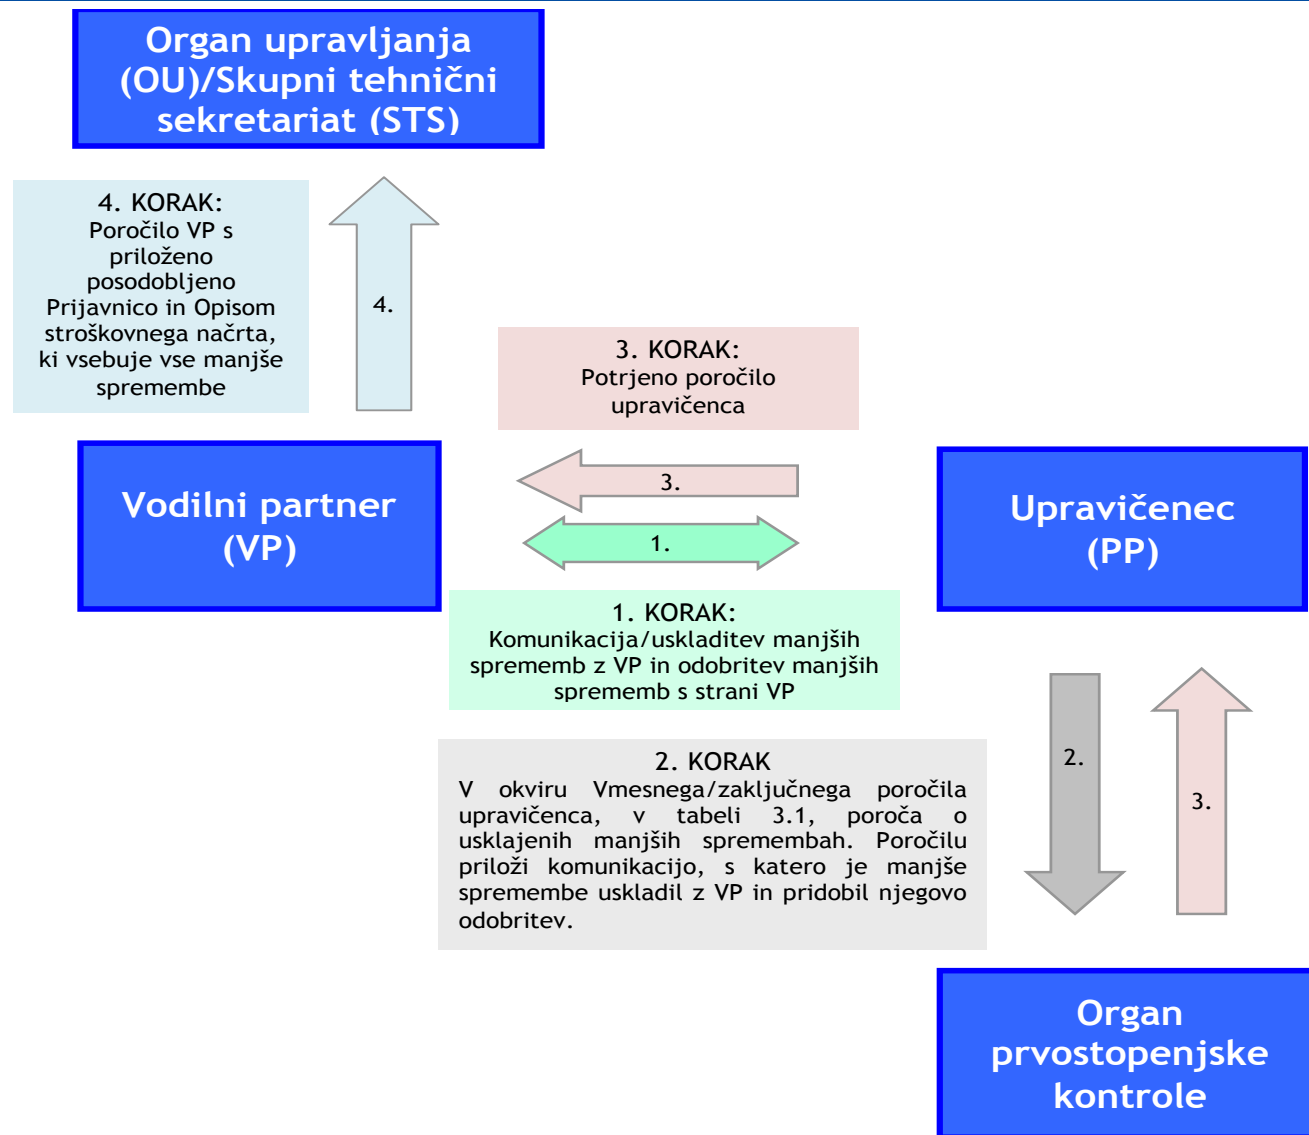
Organ upravljanja (OU)/Skupni tehnični sekretariat (STS)

4. KORAK:
Poročilo VP s priloženo posodobljeno Prijavnico in Opisom stroškovnega načrta, ki vsebuje vse manjše spremembe

4.

3. KORAK:
Potrjeno poročilo upravičenca

Vodilni partner (VP)

3.

1.

Upravičenec (PP)

1. KORAK:
Komunikacija/uskladitev manjših sprememb z VP in odobritev manjših sprememb s strani VP

2. KORAK
V okviru Vmesnega/zaključnega poročila upravičenca, v tabeli 3.1, poroča o usklajenih manjših spremembah. Poročilu priloži komunikacijo, s katero je manjše spremembe uskladil z VP in pridobil njegovo odobritev.

2.

3.

Organ prvostopenjske kontrole